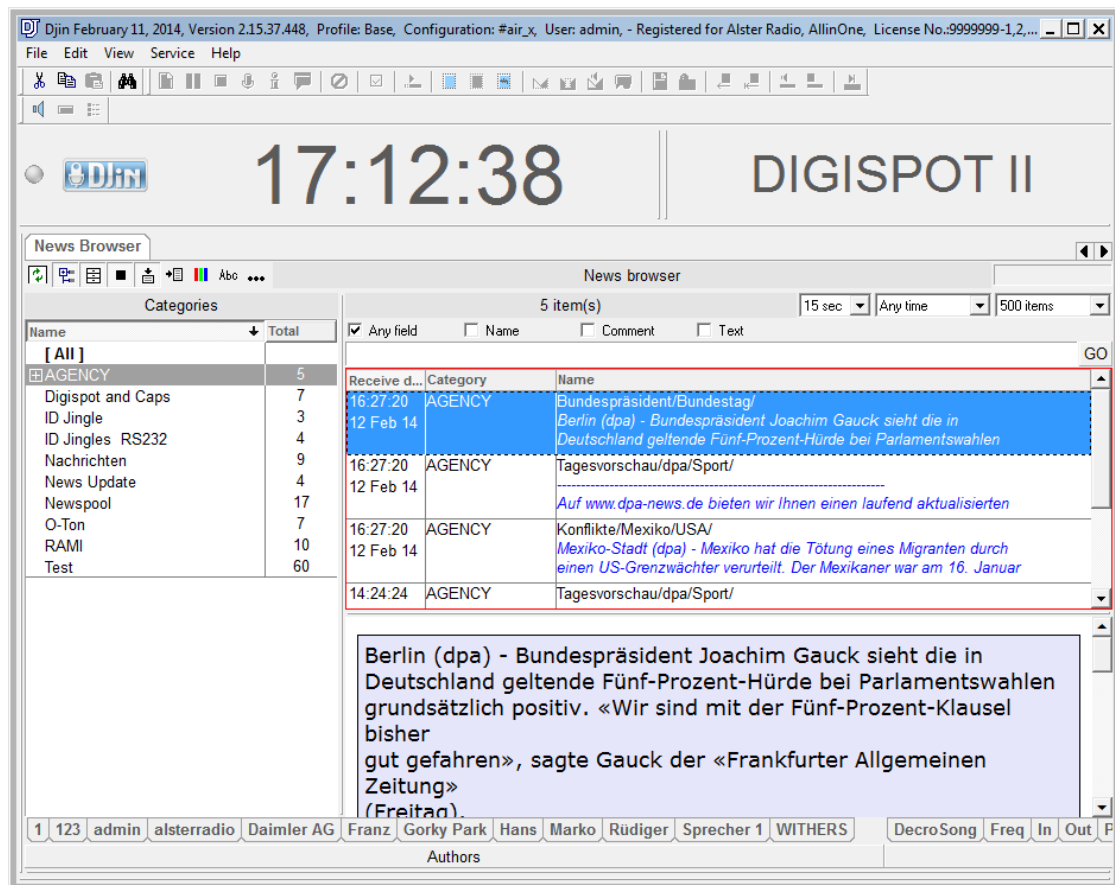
Djin February 11, 2014, Version 2.15.37.448, Profile: Base, Configuration: #air_x, User: admin, - Registered for Alster Radio, AllinOne, License No.:9999999-1,2,...

File Edit View Service Help

Djin

17:12:38

DIGISPOT II

News Browser

Abc

News browser

Categories

| Name | Total |
|---|---|
| [ All ] | |
| AGENCY | 5 |
| Digispot and Caps | 7 |
| ID Jingle | 3 |
| ID Jingles RS232 | 4 |
| Nachrichten | 9 |
| News Update | 4 |
| Newspool | 17 |
| O-Ton | 7 |
| RAMI | 10 |
| Test | 60 |

5 item(s)

15 sec Any time 500 items

Any field Name Comment Text

GO

| Receive d... | Category | Name |
|---|---|---|
| 16:27:20 12 Feb 14 | AGENCY | Bundespräsident/Bundestag/ Berlin (dpa) - Bundespräsident Joachim Gauck sieht die in Deutschland geltende Fünf-Prozent-Hürde bei Parlamentswahlen |
| 16:27:20 12 Feb 14 | AGENCY | Tagesvorschau/dpa/Sport/ ------------------------------------------------------------------------ Auf www.dpa-news.de bieten wir Ihnen einen laufend aktualisierten |
| 16:27:20 12 Feb 14 | AGENCY | Konflikte/Mexiko/USA/ Mexiko-Stadt (dpa) - Mexiko hat die Tötung eines Migranten durch einen US-Grenzwächter verurteilt. Der Mexikaner war am 16. Januar |
| 14:24:24 | AGENCY | Tagesvorschau/dpa/Sport/ |

Berlin (dpa) - Bundespräsident Joachim Gauck sieht die in Deutschland geltende Fünf-Prozent-Hürde bei Parlamentswahlen grundsätzlich positiv. «Wir sind mit der Fünf-Prozent-Klausel bisher
gut gefahren», sagte Gauck der «Frankfurter Allgemeinen Zeitung»
(Freitag).

1 | 123 | admin | alsterradio | Daimler AG | Franz | Gorky Park | Hans | Marko | Rüdiger | Sprecher 1 | WITHERS | DecroSong | Freq | In | Out | P

Authors